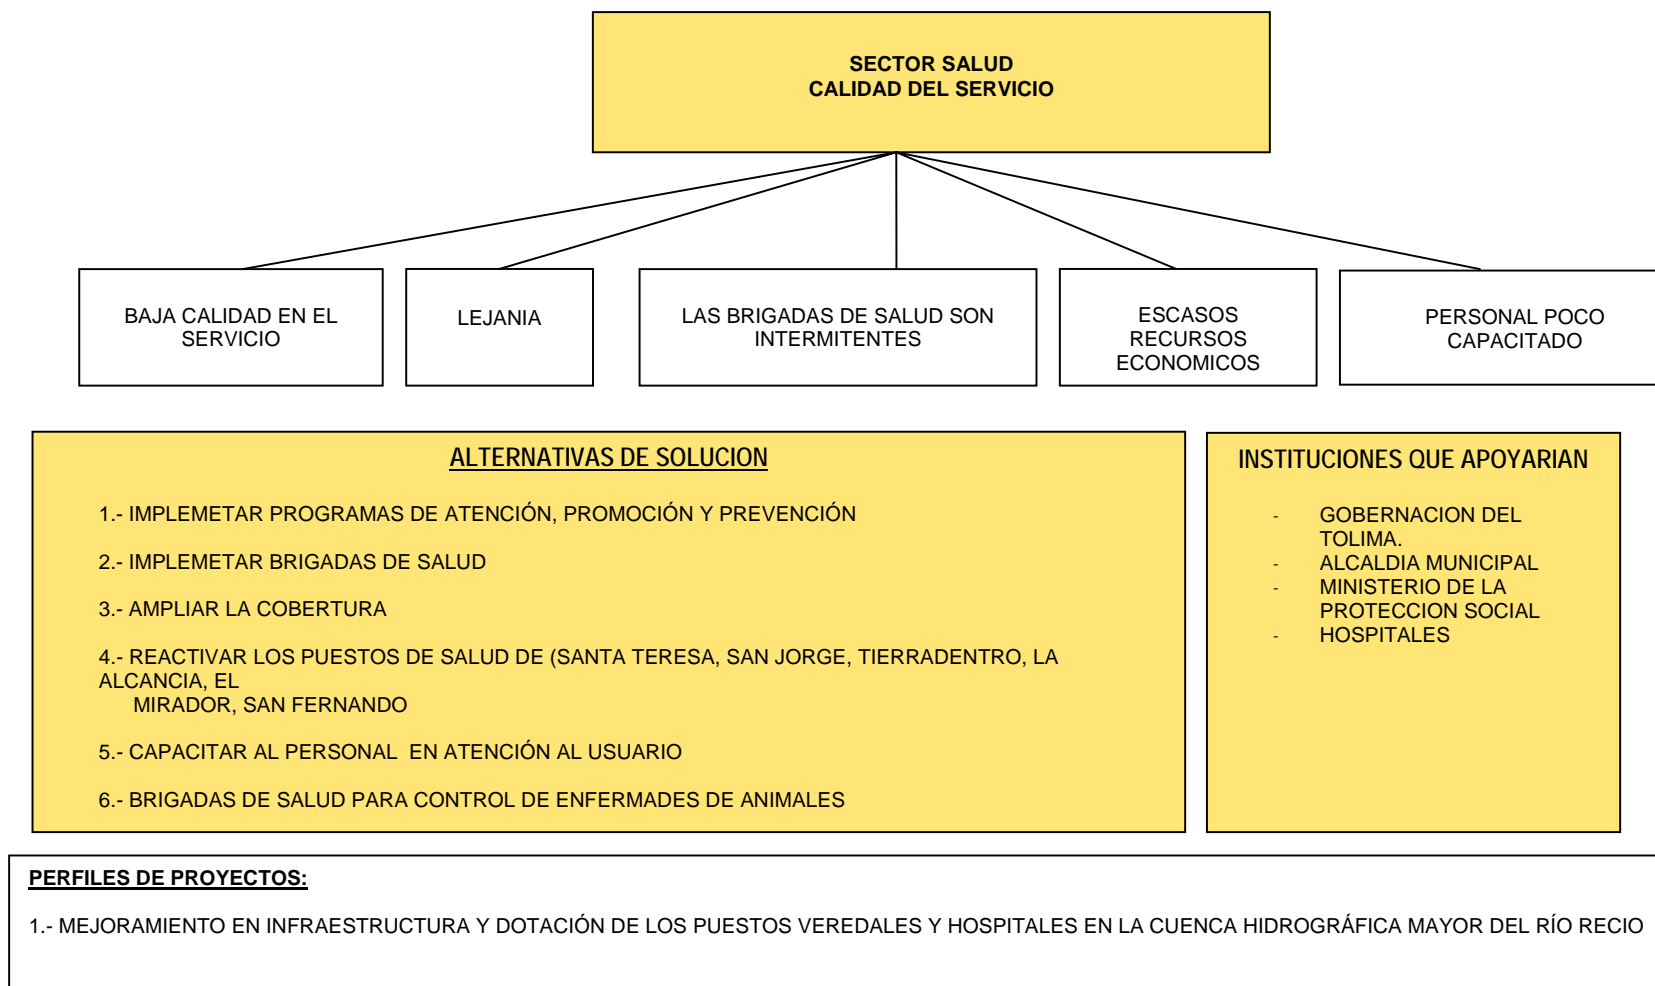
SECTOR SALUD
CALIDAD DEL SERVICIO

BAJA CALIDAD EN EL SERVICIO

LEJANIA

LAS BRIGADAS DE SALUD SON INTERMITENTES

ESCASOS RECURSOS ECONOMICOS

PERSONAL POCO CAPACITADO

ALTERNATIVAS DE SOLUCION

1.- IMPLEMETAR PROGRAMAS DE ATENCIÓN, PROMOCIÓN Y PREVENCIÓN

2.- IMPLEMETAR BRIGADAS DE SALUD

3.- AMPLIAR LA COBERTURA

4.- REACTIVAR LOS PUESTOS DE SALUD DE (SANTA TERESA, SAN JORGE, TIERRADENTRO, LA ALCANCIA, EL MIRADOR, SAN FERNANDO

5.- CAPACITAR AL PERSONAL EN ATENCIÓN AL USUARIO

6.- BRIGADAS DE SALUD PARA CONTROL DE ENFERMADES DE ANIMALES

INSTITUCIONES QUE APOYARIAN

- GOBERNACION DEL TOLIMA.
- ALCALDIA MUNICIPAL
- MINISTERIO DE LA PROTECCION SOCIAL
- HOSPITALES

PERFILES DE PROYECTOS:

1.- MEJORAMIENTO EN INFRAESTRUCTURA Y DOTACIÓN DE LOS PUESTOS VEREDALES Y HOSPITALES EN LA CUENCA HIDROGRÁFICA MAYOR DEL RÍO RECIO